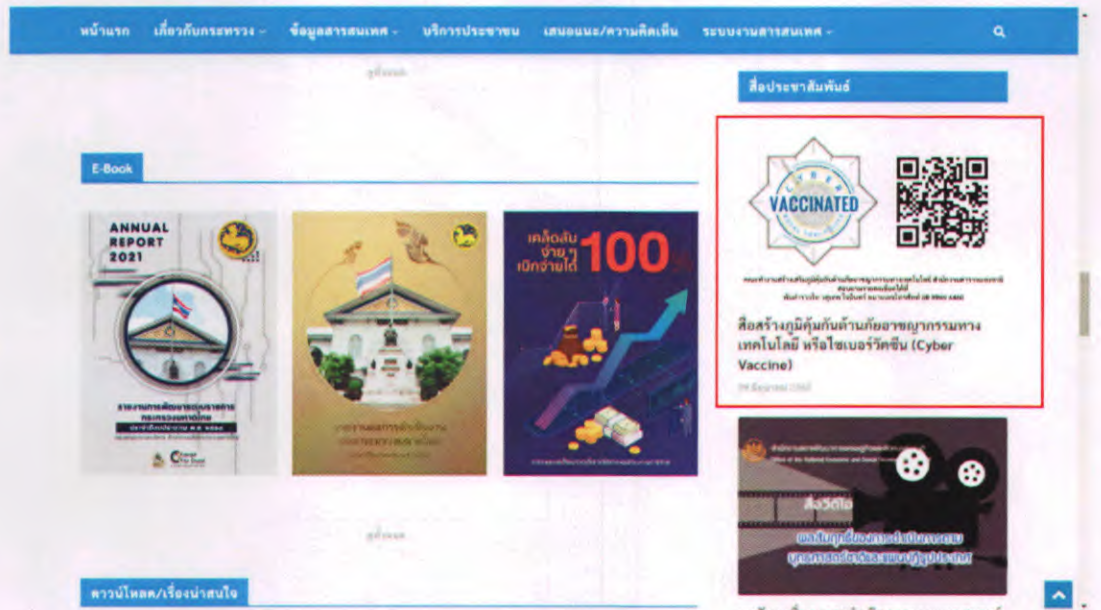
หน้าแรก เกี่ยวกับกระทรวง ข้อมูลสารสนเทศ บริการประชาชน เสนอแนะ/ความคิดเห็น ระบบงานสารสนเทศ

ดูทั้งหมด

สื่อประชาสัมพันธ์

E-Book

ANNUAL REPORT 2021

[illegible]

เคล็ดลับ จ่ายๆ เบิกจ่ายได้ 100

VACCINATED

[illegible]

สื่อสร้างภูมิคุ้มกันด้านภัยอาชญากรรมทางเทคโนโลยี หรือไซเบอร์วัคซีน (Cyber Vaccine)

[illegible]

ดูทั้งหมด

สื่อวีดีโอ

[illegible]

ดาวน์โหลด/เรื่องน่าสนใจ